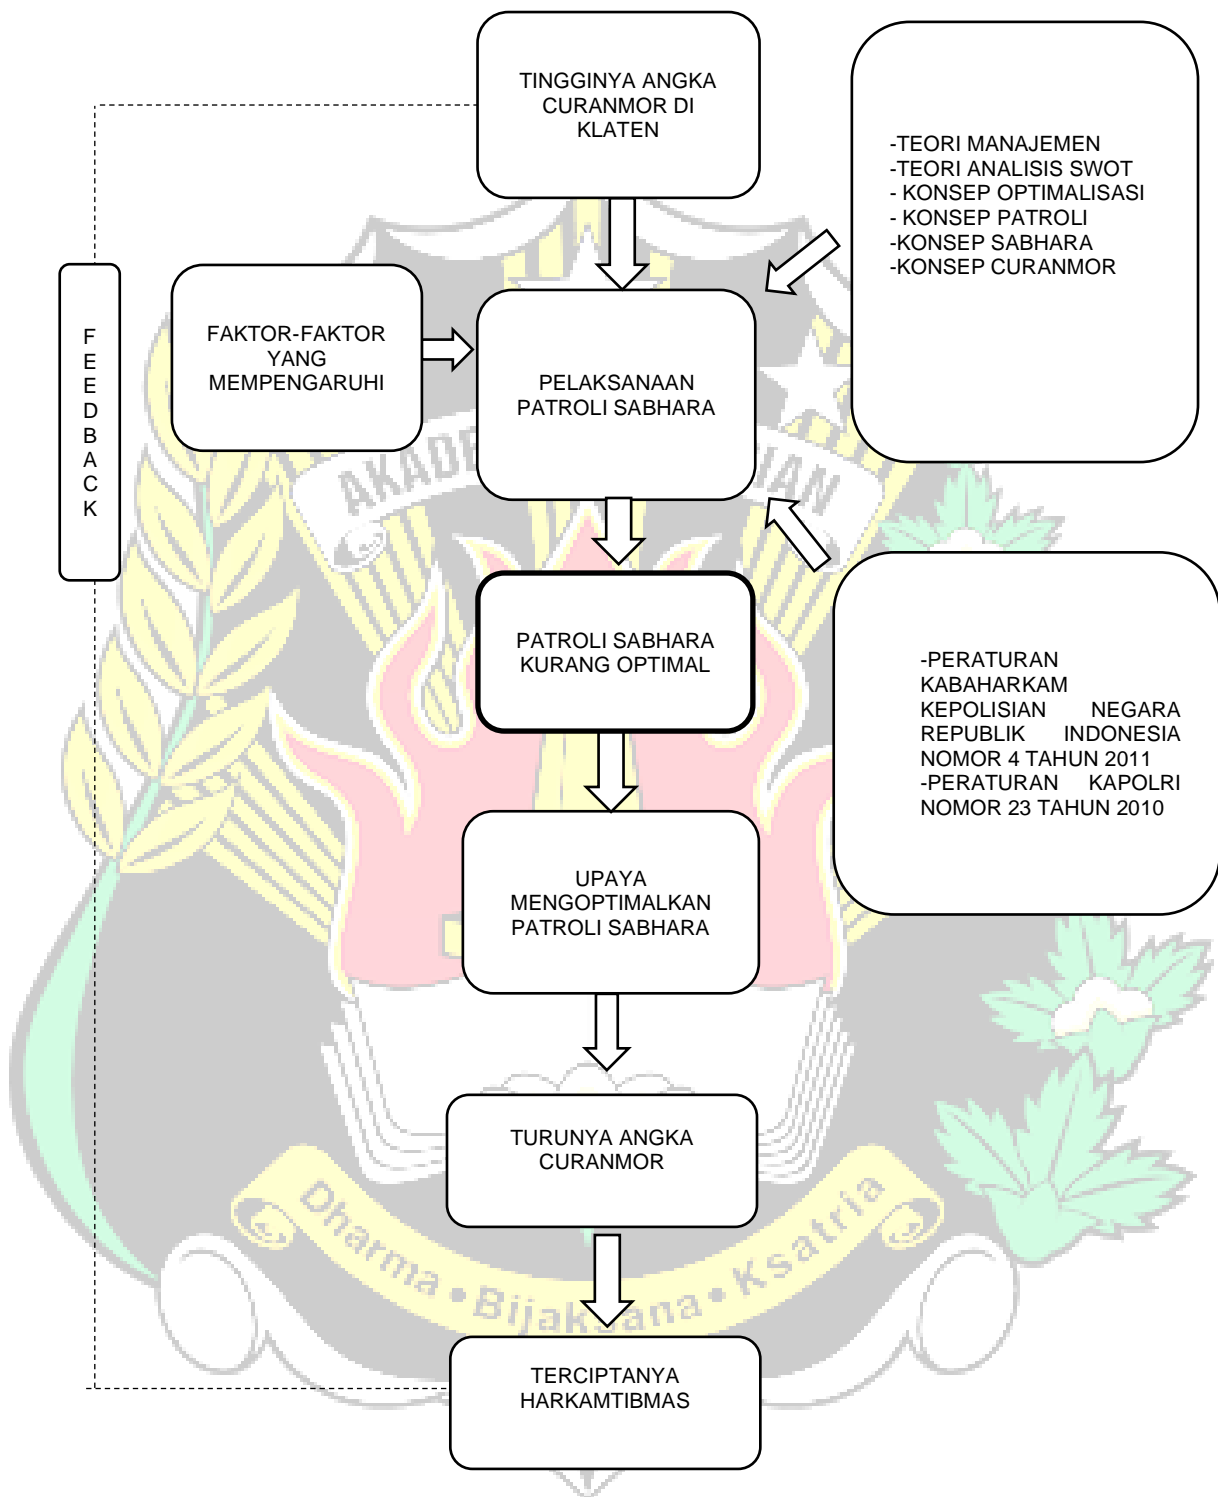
TINGGINYA ANGKA CURANMOR DI KLATEN

-TEORI MANAJEMEN
-TEORI ANALISIS SWOT
- KONSEP OPTIMALISASI
- KONSEP PATROLI
-KONSEP SABHARA
-KONSEP CURANMOR

FEEDBACK

FAKTOR-FAKTOR YANG MEMPENGARUHI

PELAKSANAAN PATROLI SABHARA

PATROLI SABHARA KURANG OPTIMAL

-PERATURAN KABAHARKAM KEPOLISIAN NEGARA REPUBLIK INDONESIA NOMOR 4 TAHUN 2011
-PERATURAN KAPOLRI NOMOR 23 TAHUN 2010

UPAYA MENGOPTIMALKAN PATROLI SABHARA

TURUNYA ANGKA CURANMOR

TERCIPTANYA HARKAMTIBMAS

AKADEMI KEPOLISIAN

Dharma • Bijaksana • Ksatria